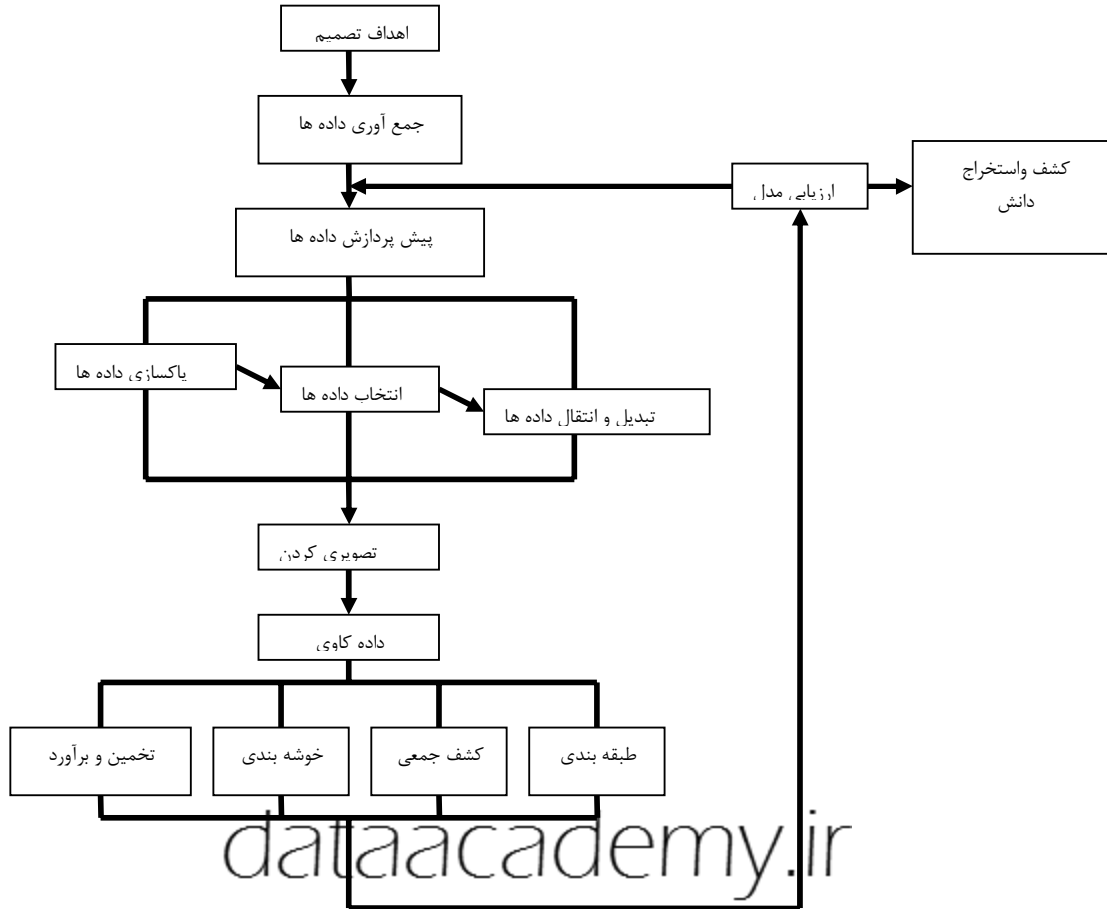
اهداف تصمیم

جمع آوری داده ها

ارزیابی مدل

کشف واستخراج دانش

پیش پردازش داده ها

پاکسازی داده ها

انتخاب داده ها

تبدیل و انتقال داده ها

تصویری کردن

داده کاوی

تخمین و برآورد

خوشه بندی

کشف جمعی

طبقه بندی

dataacademy.ir